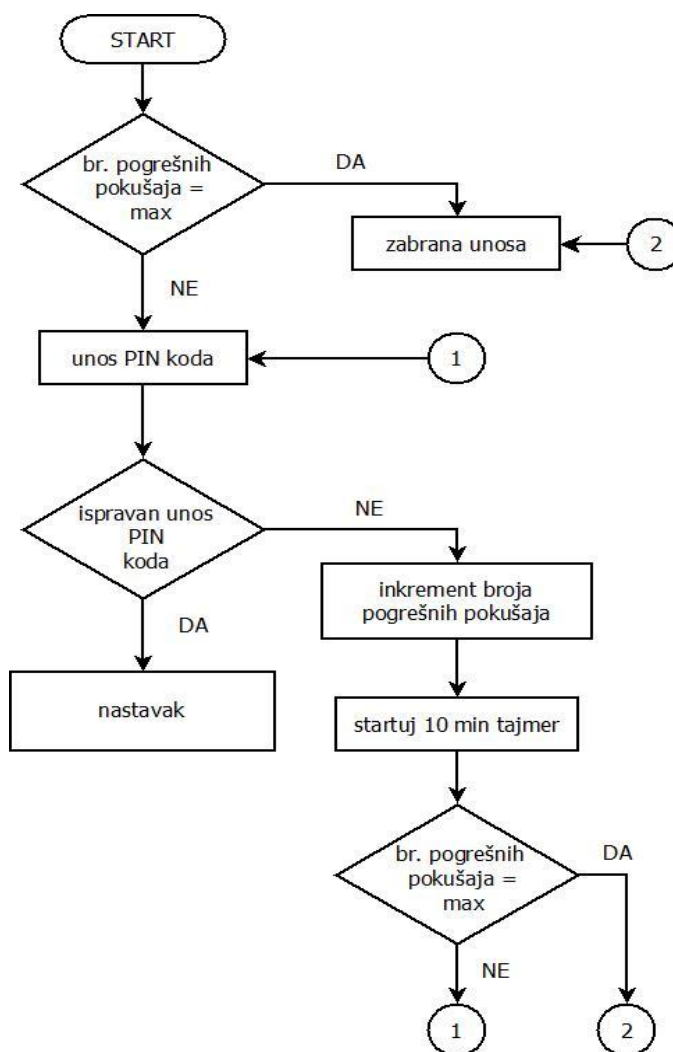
START

br. pogrešnih pokušaja = max

DA

zabrana unosa

2

NE

unos PIN koda

1

ispravan unos PIN koda

NE

inkrement broja pogrešnih pokušaja

DA

nastavak

startuj 10 min tajmer

br. pogrešnih pokušaja = max

DA

NE

1

2